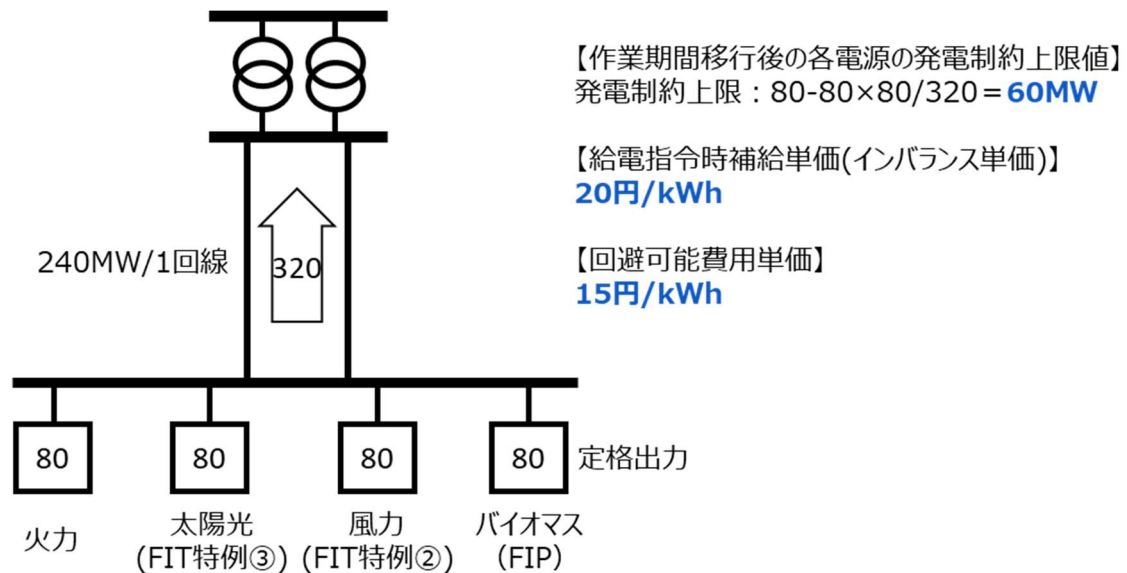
【作業期間移行後の各電源の発電制約上限値】
発電制約上限：80-80×80/320＝60MW

【給電指令時補給単価(インバランス単価)】
20円/kWh

【回避可能費用単価】
15円/kWh

240MW/1回線

320

80

80

80

80

定格出力

火力

太陽光
(FIT特例③)

風力
(FIT特例②)

バイオマス
(FIP)